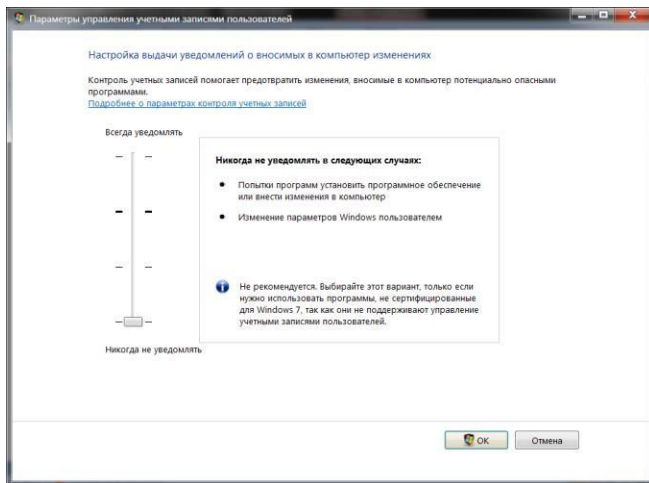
Параметры управления учетными записями пользователей

Настройка выдачи уведомлений о вносимых в компьютер изменениях

Контроль учетных записей помогает предотвратить изменения, вносимые в компьютер потенциально опасными программами.
Подробнее о параметрах контроля учетных записей

Всегда уведомлять

Никогда не уведомлять в следующих случаях:

• Попытки программ установить программное обеспечение или внести изменения в компьютер

• Изменение параметров Windows пользователем

Не рекомендуется. Выбирайте этот вариант, только если нужно использовать программы, не сертифицированные для Windows 7, так как они не поддерживают управление учетными записями пользователей.

Никогда не уведомлять

OK

Отмена